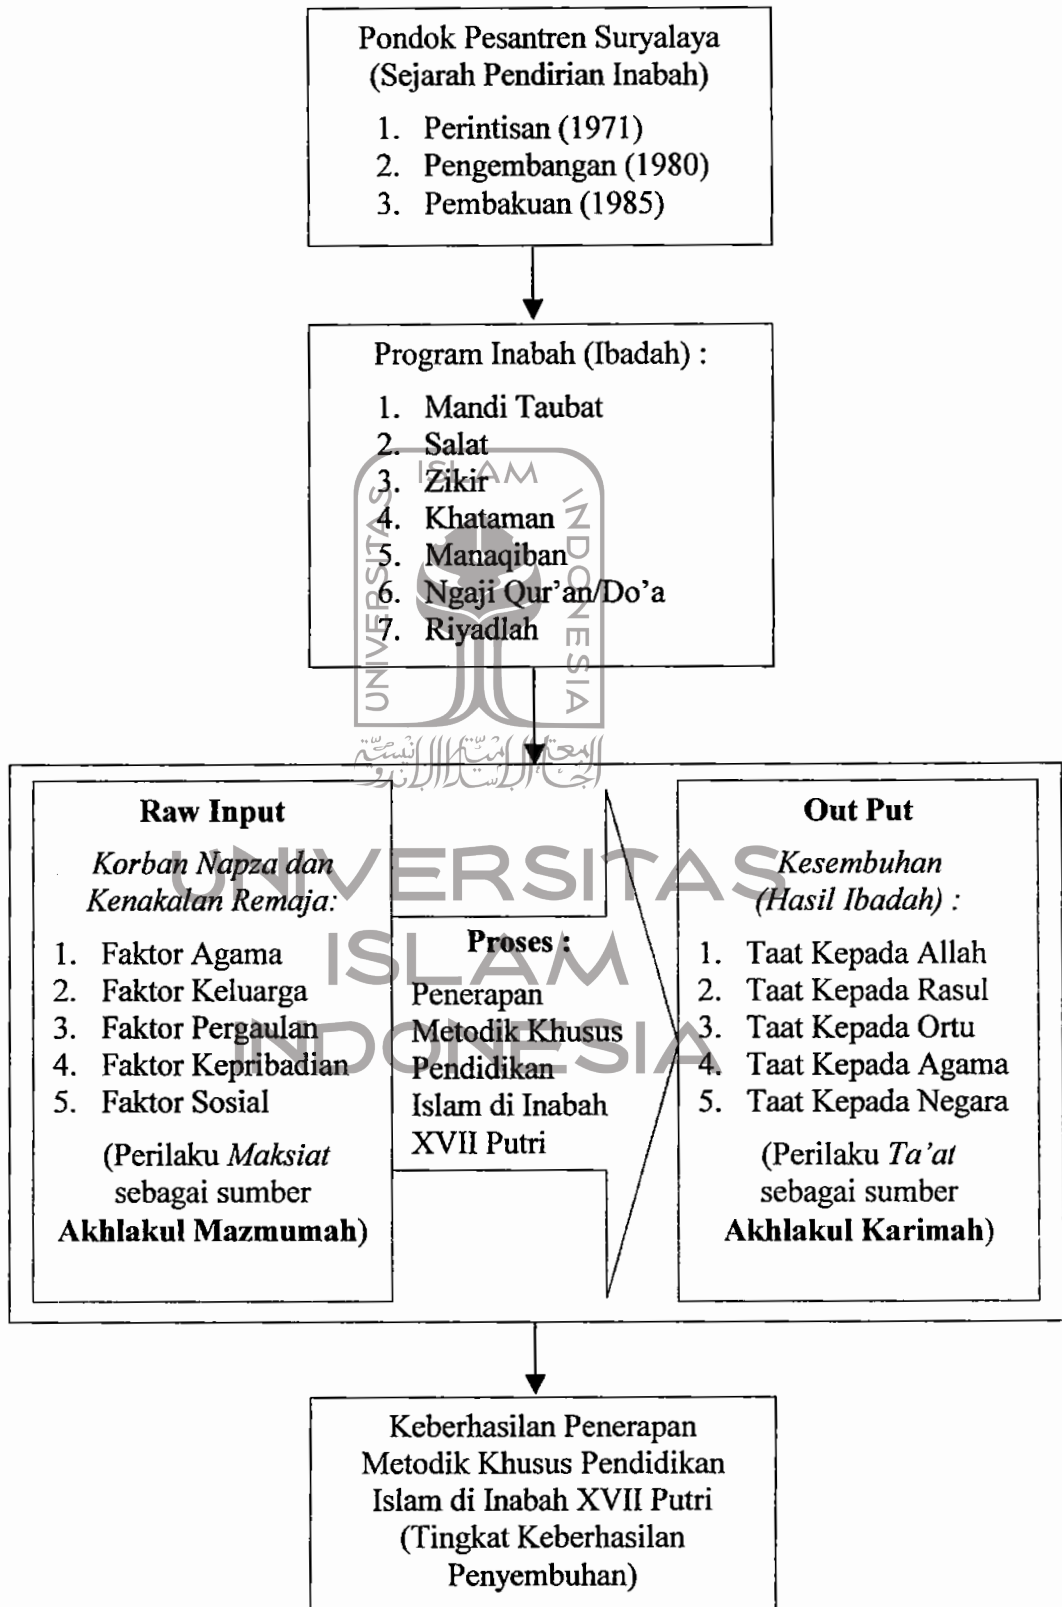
Pondok Pesantren Suryalaya
(Sejarah Pendirian Inabah)

1. Perintisan (1971)
2. Pengembangan (1980)
3. Pembakuan (1985)

Program Inabah (Ibadah) :

1. Mandi Taubat
2. Salat
3. Zikir
4. Khataman
5. Manaqiban
6. Ngaji Qur'an/Do'a
7. Riyadlah

UNIVERSITAS ISLAM INDONESIA

**Raw Input**

*Korban Napza dan Kenakalan Remaja:*

1. Faktor Agama
2. Faktor Keluarga
3. Faktor Pergaulan
4. Faktor Kepribadian
5. Faktor Sosial

(Perilaku *Maksiat* sebagai sumber **Akhlakul Mazmumah**)

**Proses :**

Penerapan Metodik Khusus Pendidikan Islam di Inabah XVII Putri

**Out Put**

*Kesembuhan (Hasil Ibadah) :*

1. Taat Kepada Allah
2. Taat Kepada Rasul
3. Taat Kepada Ortu
4. Taat Kepada Agama
5. Taat Kepada Negara

(Perilaku *Ta'at* sebagai sumber **Akhlakul Karimah**)

UNIVERSITAS ISLAM INDONESIA

Keberhasilan Penerapan Metodik Khusus Pendidikan Islam di Inabah XVII Putri (Tingkat Keberhasilan Penyembuhan)